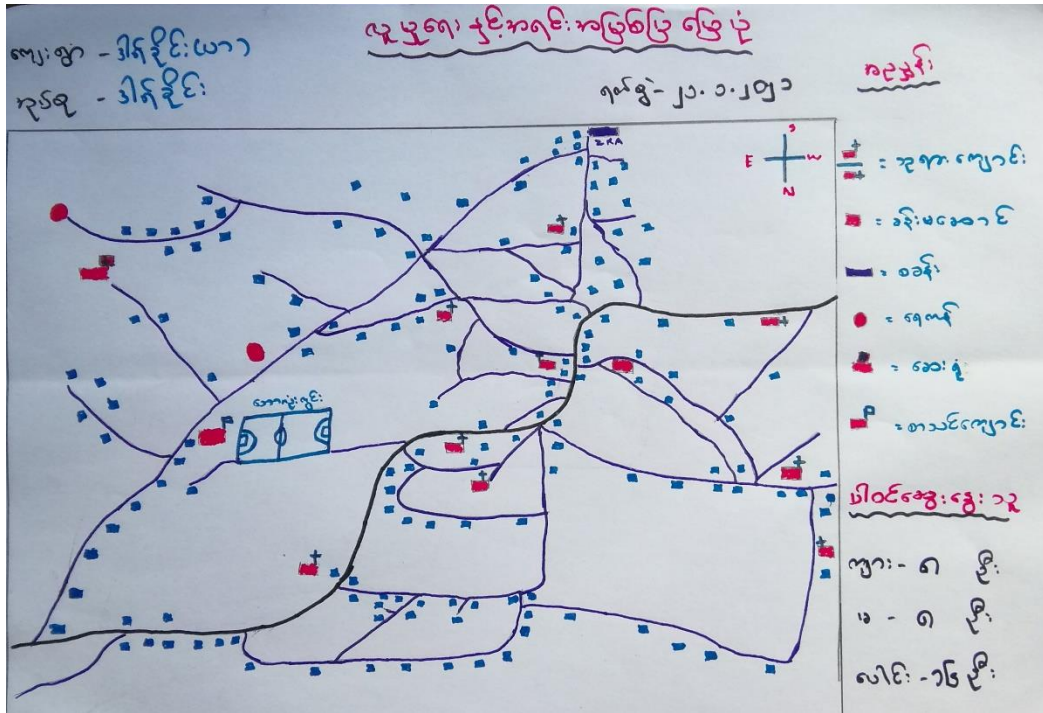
လူထုရော နှင့်အရင်းအမြစ်ပြ မြေပုံ

ကျေးရွာ - ဒါရိုင်း(ယာ)
ဒုနယ - ဒါရိုင်း

ရက်စွဲ - ၂၂.၁.၂၀၂၁

အညွှန်း

S
E W
N

ZKA

= ဘုရားကျောင်း
= ခရိုးမခေါင်
= စခန်း
= ရေကန်
= ဆေးရုံ
= စာသင်ကျောင်း

ဘောလုံးကွင်း

ပါဝင်ဆွေးနွေးသူ

ကျား - ၈ ဦး
မ - ၈ ဦး
ပေါင်း - ၁၆ ဦး